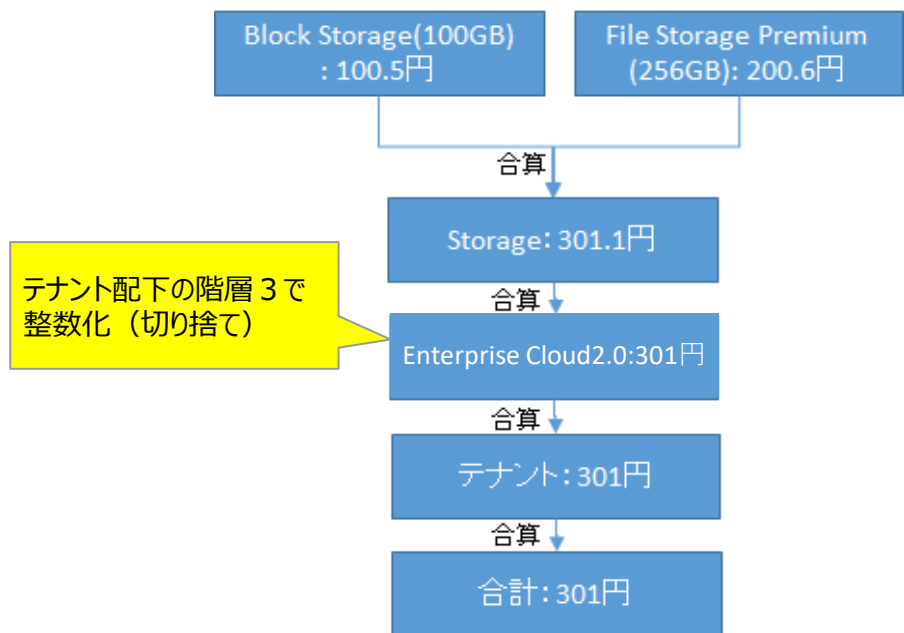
Block Storage(100GB) : 100.5円

File Storage Premium (256GB): 200.6円

合算

Storage：301.1円

テナント配下の階層３で整数化（切り捨て）

合算

Enterprise Cloud2.0:301円

合算

テナント：301円

合算

合計：301円